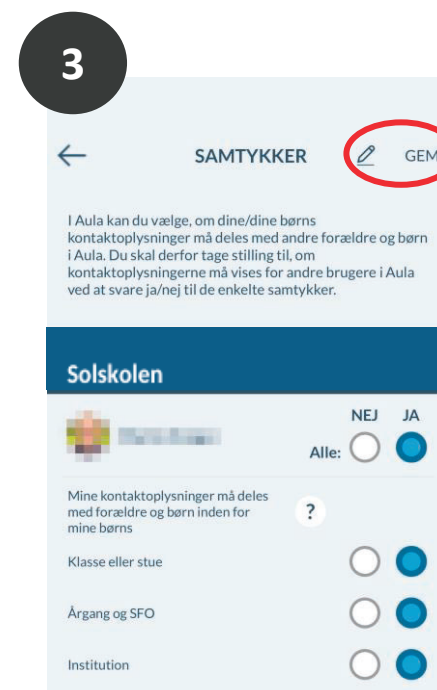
3

SAMTYKKER GEM

I Aula kan du vælge, om dine/dine børns kontaktoplysninger må deles med andre forældre og børn i Aula. Du skal derfor tage stilling til, om kontaktoplysningerne må vises for andre brugere i Aula ved at svare ja/nej til de enkelte samtykker.

Solskolen

NEJ JA

Alle:

Mine kontaktoplysninger må deles med forældre og børn inden for mine børns

?

Klasse eller stue

Årgang og SFO

Institution